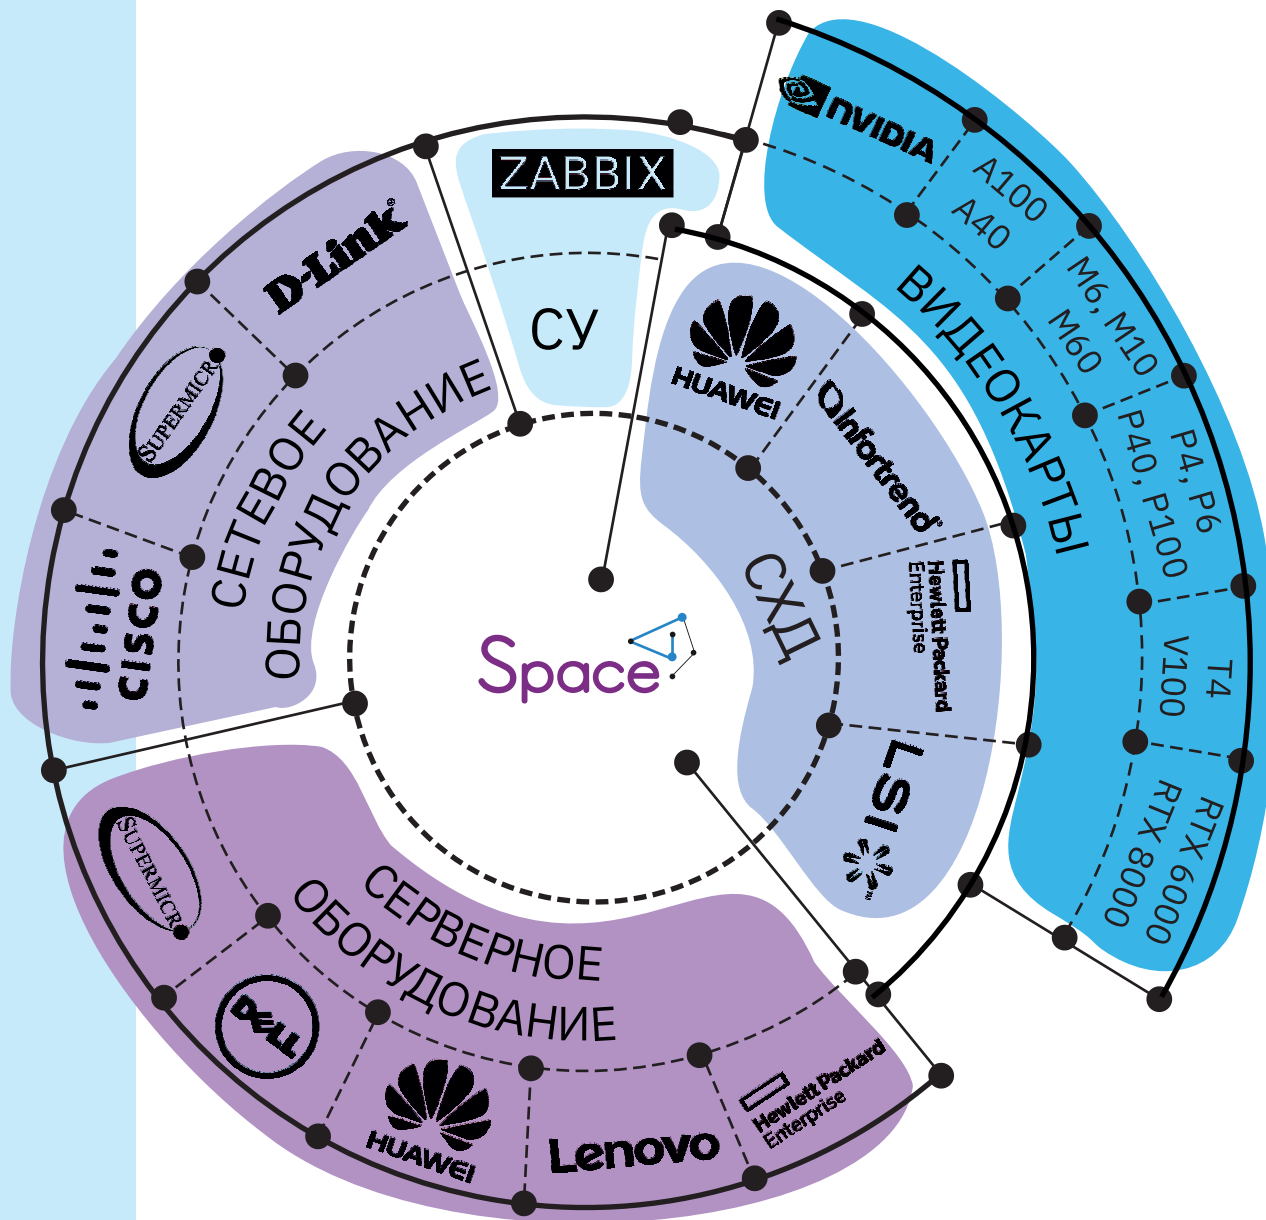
ZABBIX

СУ

NVIDIA

A100
A40

M6, M10
M60

P4, P6
P40, P100

T4
V100

RTX 6000
RTX 8000

ВИДЕОКАРТЫ

HUAWEI

Infortrend

Hewlett Packard Enterprise

LSI

СХД

D-Link

SUPERMICRO

CISCO

СЕТЕВОЕ ОБОРУДОВАНИЕ

Space

SUPERMICRO

DELL

HUAWEI

Lenovo

Hewlett Packard Enterprise

СЕРВЕРНОЕ ОБОРУДОВАНИЕ